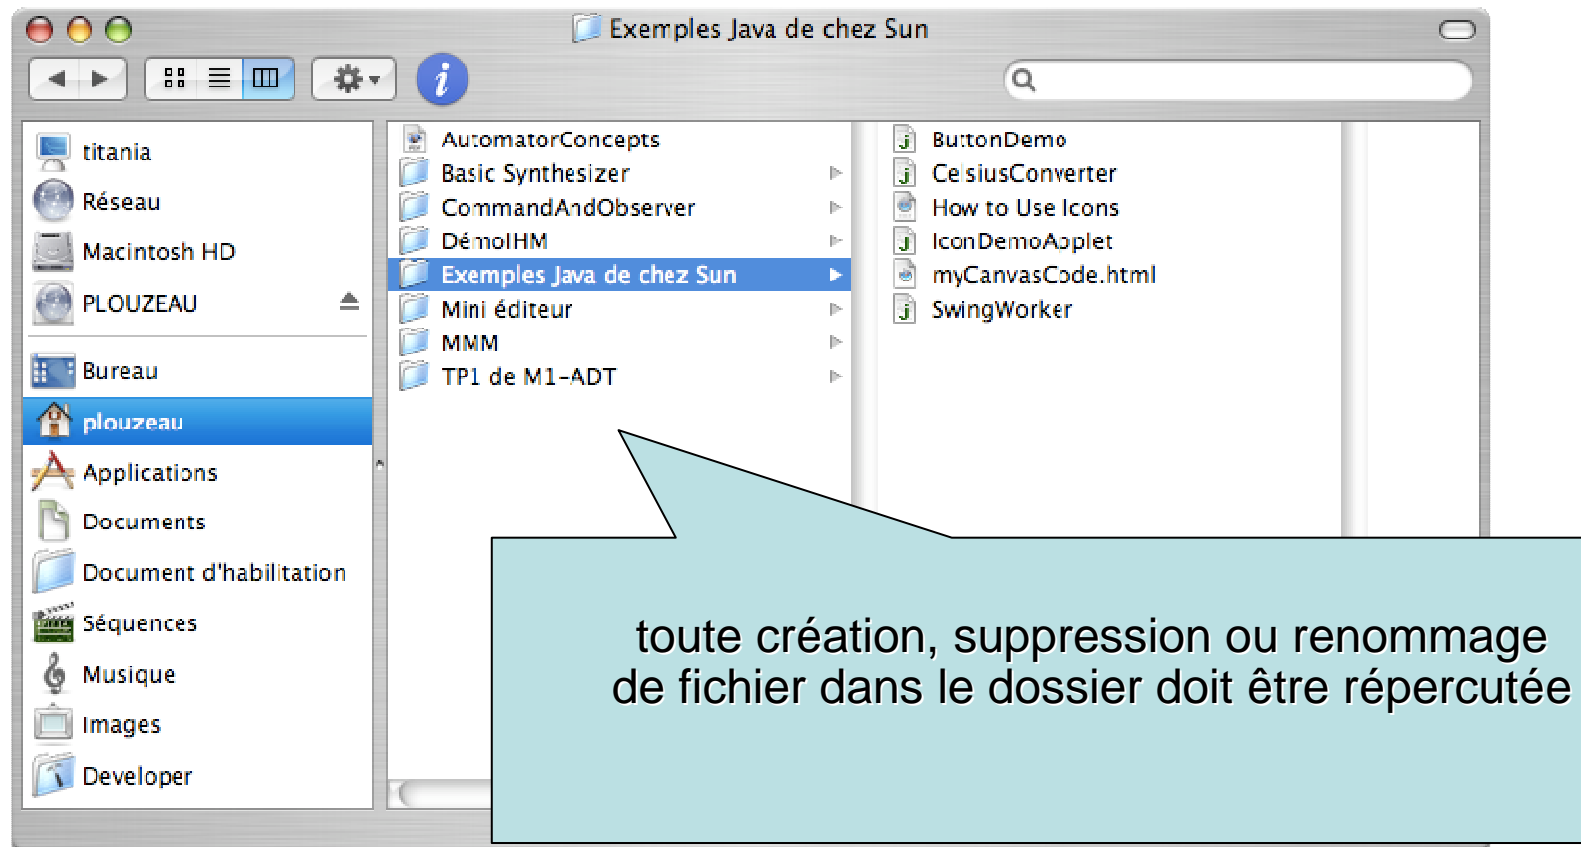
Exemples Java de chez Sun

titania
Réseau
Macintosh HD
PLOUZEAU
Bureau
plouzeau
Applications
Documents
Document d'habilitation
Séquences
Musique
Images
Developer

AutomatorConcepts
Basic Synthesizer
CommandAndObserver
DémoIHM
Exemples Java de chez Sun
Mini éditeur
MMM
TP1 de M1-ADT

ButtonDemo
CelsiusConverter
How to Use Icons
IconDemoApplet
myCanvasCode.html
SwingWorker

toute création, suppression ou renommage de fichier dans le dossier doit être répercutée